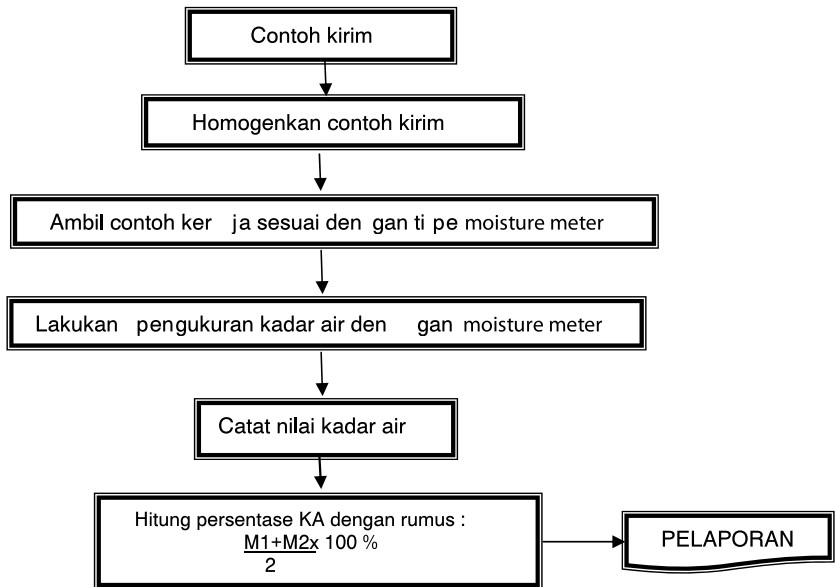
Contoh kirim

Homogenkan contoh kirim

Ambil contoh ker ja sesuai den gan ti pe moisture meter

Lakukan pengukuran kadar air den gan moisture meter

Catat nilai kadar air

Hitung persentase KA dengan rumus :
$\frac{M1+M2}{2}$ x 100 %

PELAPORAN